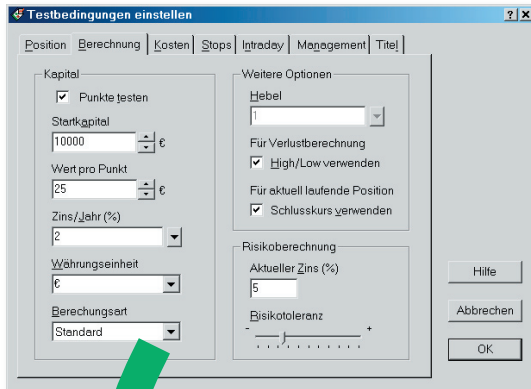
Testbedingungen einstellen

?| X

Position | Berechnung | Kosten | Stops | Intraday | Management | Titel

Kapital

Punkte testen

Startkapital

10000 €

Wert pro Punkt

25 €

Zins/Jahr (%)

2

Währungseinheit

€

Berechungsart

Standard

Weitere Optionen

Hebel

1

Für Verlustberechnung

High/Low verwenden

Für aktuell laufende Position

Schlusskurs verwenden

Risikoberechnung

Aktueller Zins (%)

5

Risikotoleranz

- +

Hilfe

Abbrechen

OK